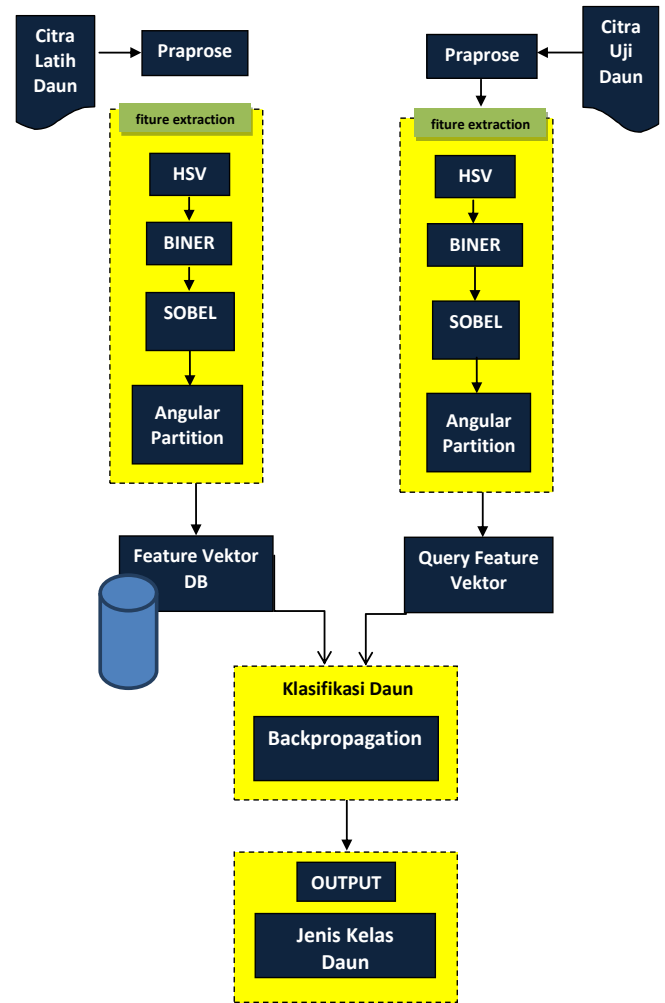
Citra Latih Daun

Praprose

fiture extraction

HSV

BINER

SOBEL

Angular Partition

Citra Uji Daun

Praprose

fiture extraction

HSV

BINER

SOBEL

Angular Partition

Feature Vektor DB

Query Feature Vektor

Klasifikasi Daun

Backpropagation

OUTPUT

Jenis Kelas Daun